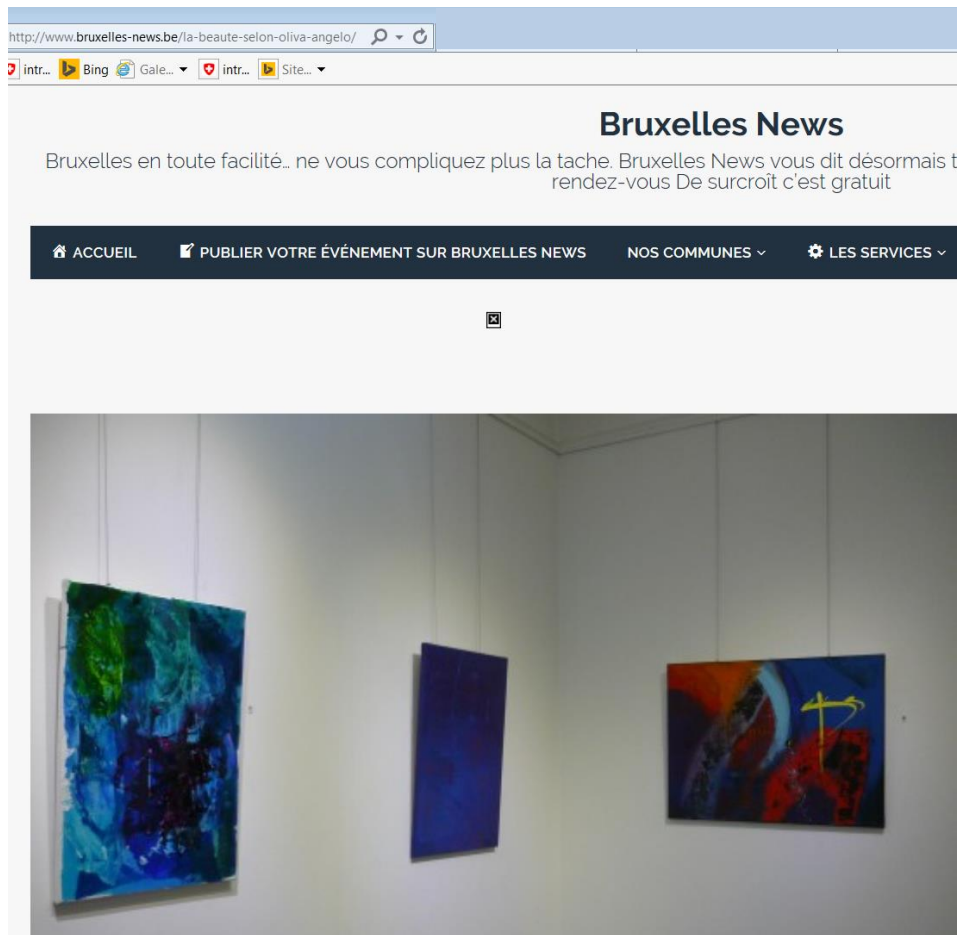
http://www.bruxelles-news.be/la-beaute-selon-oliva-angelo/

intr... Bing Gale... intr... Site...

Bruxelles News

Bruxelles en toute facilité... ne vous compliquez plus la tache. Bruxelles News vous dit désormais t rendez-vous De surcroît c'est gratuit

ACCUEIL PUBLIER VOTRE ÉVÉNEMENT SUR BRUXELLES NEWS NOS COMMUNES LES SERVICES